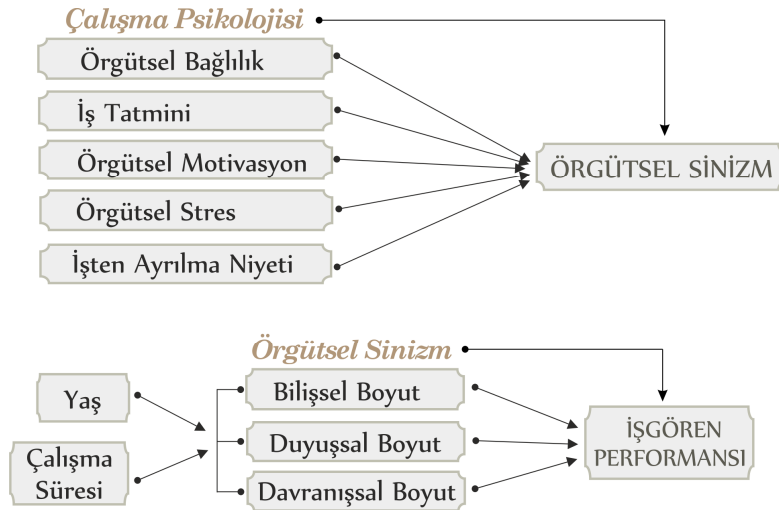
Çalışma Psikolojisi

Örgütsel Bağlılık

İş Tatmini

Örgütsel Motivasyon

Örgütsel Stres

İşten Ayrılma Niyeti

ÖRGÜTSEL SİNİZM

Örgütsel Sinizm

Yaş

Çalışma Süresi

Bilişsel Boyut

Duyuşsal Boyut

Davranışsal Boyut

İŞGÖREN PERFORMANSI